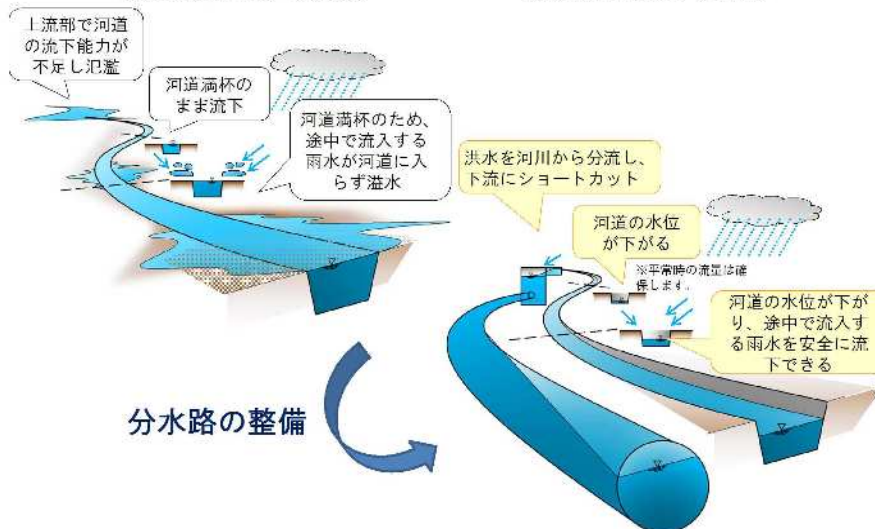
上流部で河道の流下能力が不足し氾濫

河道満杯のまま流下

河道満杯のため、途中で流入する雨水が河道に入らず溢水

洪水を河川から分流し、下流にショートカット

河道の水位が下がる

※平常時の流量は確保します。

河道の水位が下がり、途中で流入する雨水を安全に流下できる

分水路の整備